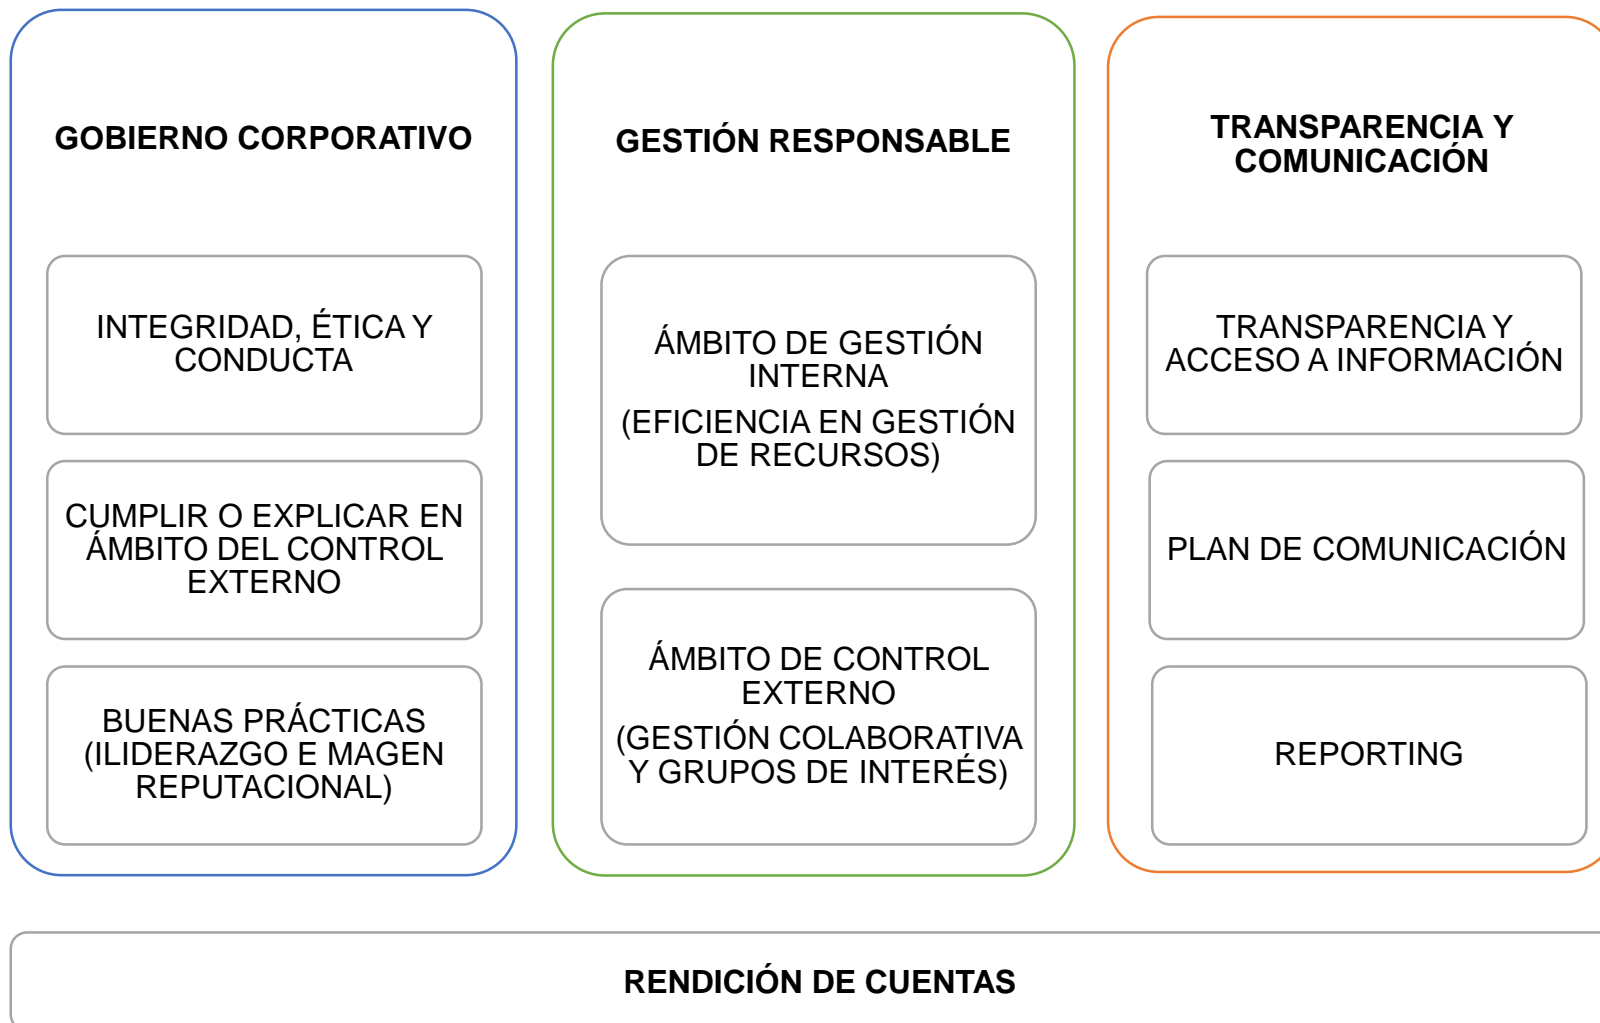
GOBIERNO CORPORATIVO

INTEGRIDAD, ÉTICA Y CONDUCTA

CUMPLIR O EXPLICAR EN ÁMBITO DEL CONTROL EXTERNO

BUENAS PRÁCTICAS (ILIDERAZGO E MAGEN REPUTACIONAL)

GESTIÓN RESPONSABLE

ÁMBITO DE GESTIÓN INTERNA

(EFICIENCIA EN GESTIÓN DE RECURSOS)

ÁMBITO DE CONTROL EXTERNO

(GESTIÓN COLABORATIVA Y GRUPOS DE INTERÉS)

TRANSPARENCIA Y COMUNICACIÓN

TRANSPARENCIA Y ACCESO A INFORMACIÓN

PLAN DE COMUNICACIÓN

REPORTING

RENDICIÓN DE CUENTAS